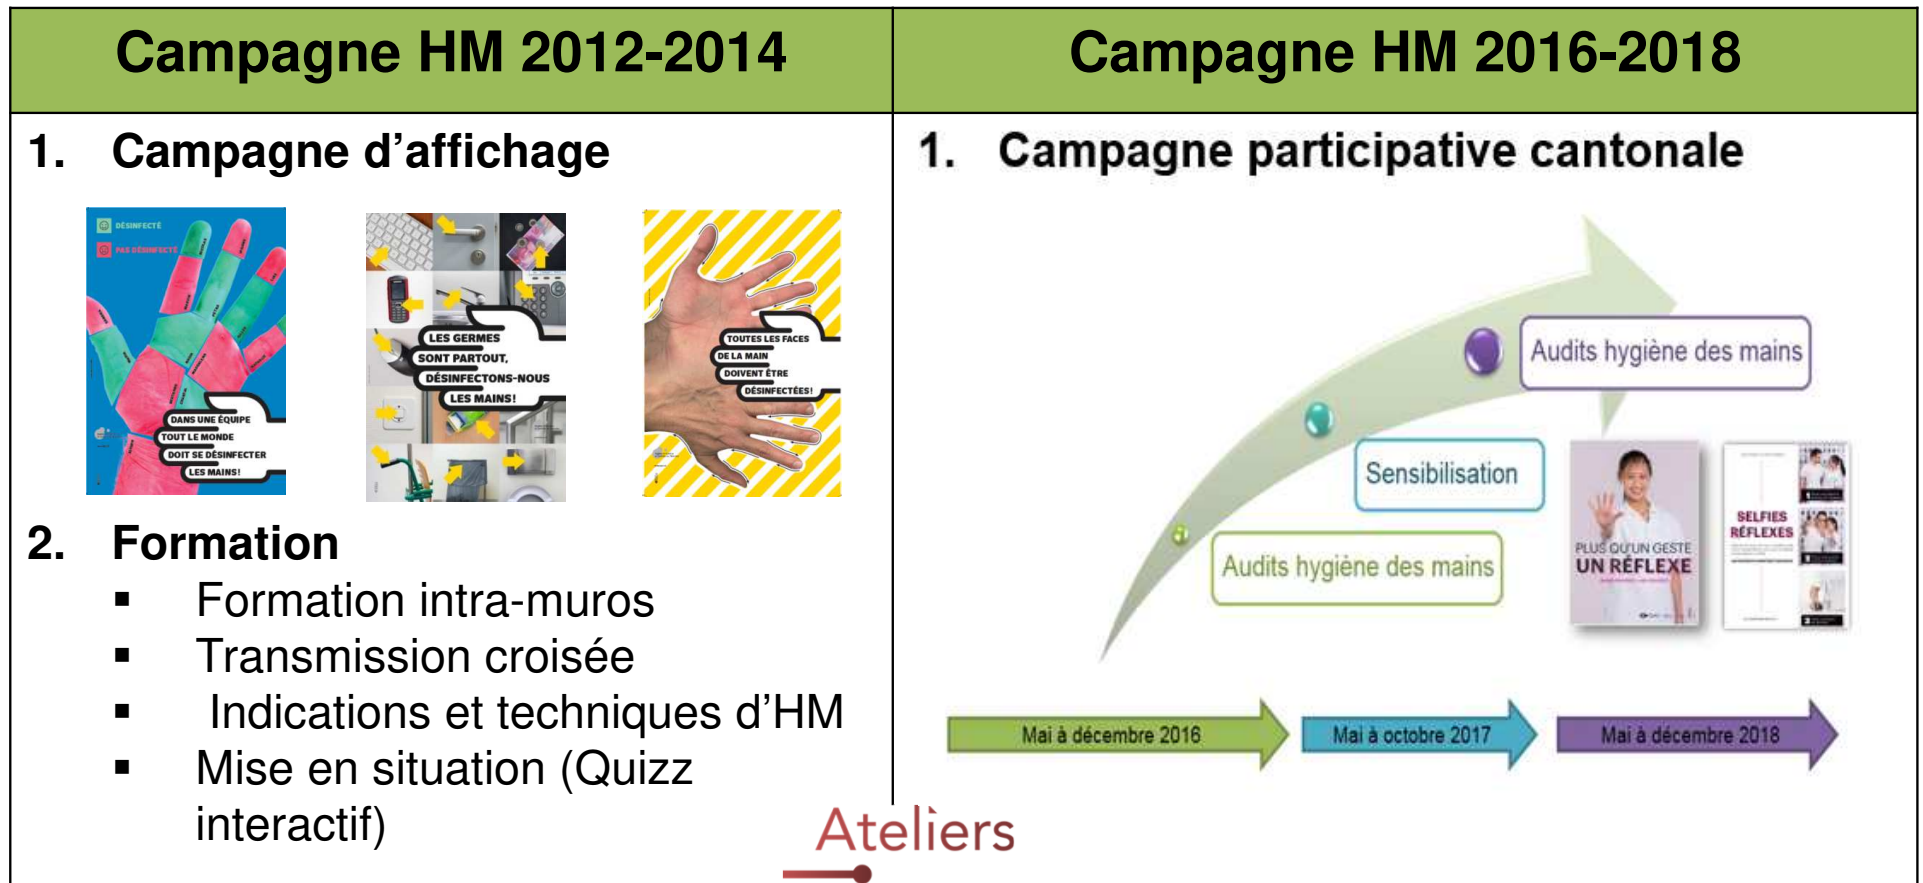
| Campagne HM 2012-2014 | Campagne HM 2016-2018 |
|---|---|
| 1. Campagne d’affichage | 1. Campagne participative cantonale |

DÉSINFECTÉ
PAS DÉSINFECTÉ
DANS UNE ÉQUIPE TOUT LE MONDE DOIT SE DÉSINFECTER LES MAINS!

LES GERMES SONT PARTOUT, DÉSINFECTONS-NOUS LES MAINS!

TOUTES LES FACES DE LA MAIN DOIVENT ÊTRE DÉSINFECTÉES!

2. Formation
▪ Formation intra-muros
▪ Transmission croisée
▪ Indications et techniques d’HM
▪ Mise en situation (Quizz interactif)

Audits hygiène des mains
Sensibilisation
Audits hygiène des mains
PLUS QU'UN GESTE UN RÉFLEXE
SELFIES RÉFLEXES

Mai à décembre 2016
Mai à octobre 2017
Mai à décembre 2018

Ateliers